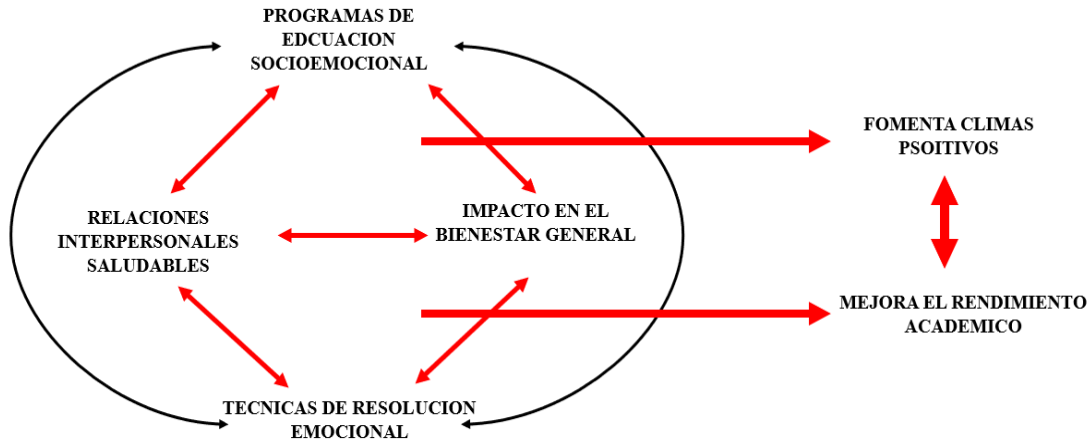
PROGRAMAS DE EDCUACION SOCIOEMOCIONAL

RELACIONES INTERPERSONALES SALUDABLES

IMPACTO EN EL BIENESTAR GENERAL

FOMENTA CLIMAS PSOITIVOS

MEJORA EL RENDIMIENTO ACADEMICO

TECNICAS DE RESOLUCION EMOCIONAL